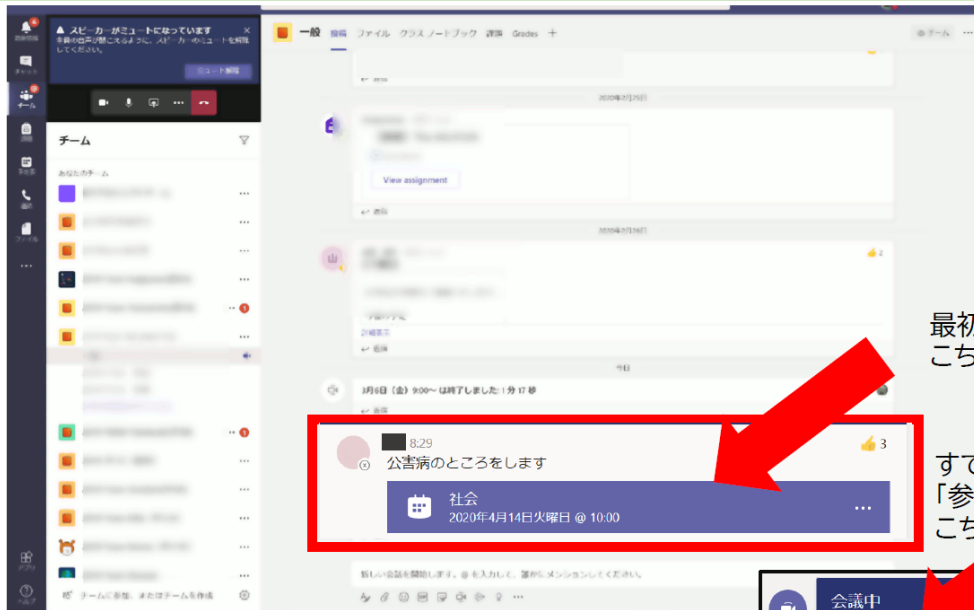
スピーカーがミュートになっています
ミュート解除

一般 投稿 ファイル クラス ノートブック 課題 Grades +

チーム

あなたのチーム

2020年2月25日

View assignment

↩ 返信

2020年2月26日

↩ 返信

今日

3月6日（金）9:00～ は終了しました: 1分 17 秒

↩ 返信

8:29
公害病のところをします
3

社会
2020年4月14日火曜日 @ 10:00

新しい会話を開始します。@ を入力して、誰かにメンションしてください。

チームに参加、またはチームを作成

最初
こち

すで
「参
こち

会議中